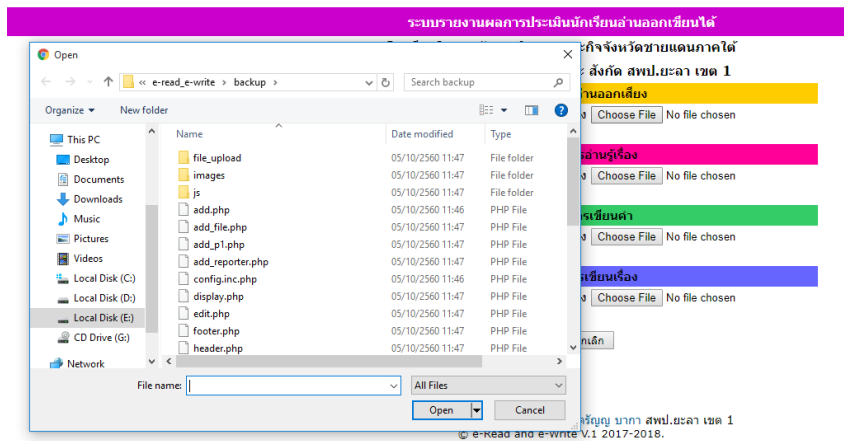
ระบบรายงานผลการประเมินนักเรียนอ่านออกเขียนได้

ะกิจจังหวัดชายแดนภาคใต้

ะ สังกัด สพป.ยะลา เขต 1

Open

« e-read_e-write › backup ›

Search backup

Organize ▾ New folder

This PC
Desktop
Documents
Downloads
Music
Pictures
Videos
Local Disk (C:)
Local Disk (D:)
Local Disk (E:)
CD Drive (G:)
Network

| Name | Date modified | Type |
|---|---|---|
| file_upload | 05/10/2560 11:47 | File folder |
| images | 05/10/2560 11:47 | File folder |
| js | 05/10/2560 11:47 | File folder |
| add.php | 05/10/2560 11:46 | PHP File |
| add_file.php | 05/10/2560 11:47 | PHP File |
| add_p1.php | 05/10/2560 11:47 | PHP File |
| add_reporter.php | 05/10/2560 11:47 | PHP File |
| config.inc.php | 05/10/2560 11:46 | PHP File |
| display.php | 05/10/2560 11:47 | PHP File |
| edit.php | 05/10/2560 11:47 | PHP File |
| footer.php | 05/10/2560 11:47 | PHP File |
| header.php | 05/10/2560 11:47 | PHP File |

File name:

All Files

Open

Cancel

่านออกเสียง
ง Choose File No file chosen

รอ่านรู้เรื่อง
ง Choose File No file chosen

รเขียนคำ
ง Choose File No file chosen

เขียนเรื่อง
ง Choose File No file chosen

กเลิก

รัญญู บากา สพป.ยะลา เขต 1
© e-Read and e-Write V.1 2017-2018.